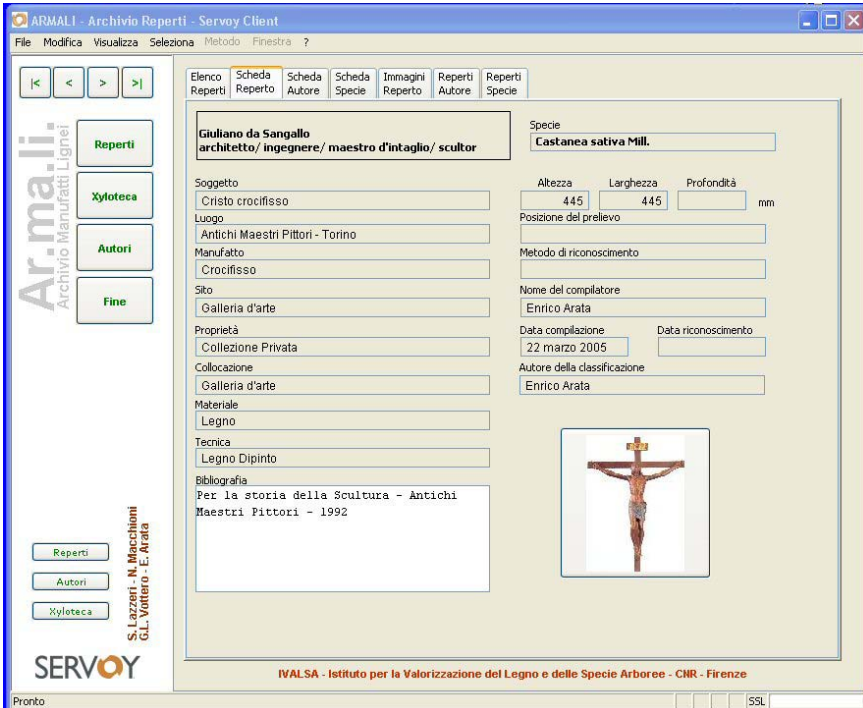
ARMALI - Archivio Reperti - Servoy Client

File Modifica Visualizza Seleziona Metodo Finestra ?

|< < > >|

Ar.ma.li.
Archivio Manufatti Lignei

Reperti

Xyloteca

Autori

Fine

Elenco Reperti | Scheda Reperto | Scheda Autore | Scheda Specie | Immagini Reperto | Reperti Autore | Reperti Specie

Giuliano da Sangallo
architetto/ ingegnere/ maestro d'intaglio/ scultor

Specie
Castanea sativa Mill.

Soggetto
Cristo crocifisso

Altezza 445
Larghezza 445
Profondità
mm

Luogo
Antichi Maestri Pittori - Torino

Posizione del prelievo

Manufatto
Crocifisso

Metodo di riconoscimento

Sito
Galleria d'arte

Nome del compilatore
Enrico Arata

Proprietà
Collezione Privata

Data compilazione
22 marzo 2005

Data riconoscimento

Collocazione
Galleria d'arte

Autore della classificazione
Enrico Arata

Materiale
Legno

Tecnica
Legno Dipinto

Bibliografia
Per la storia della Scultura - Antichi Maestri Pittori - 1992

Reperti
Autori
Xyloteca

S. Lazzeri - N. Macchioni
G.L. Vottero - E. Arata

SERVOY

IVALSA - Istituto per la Valorizzazione del Legno e delle Specie Arboree - CNR - Firenze

Pronto

SSL